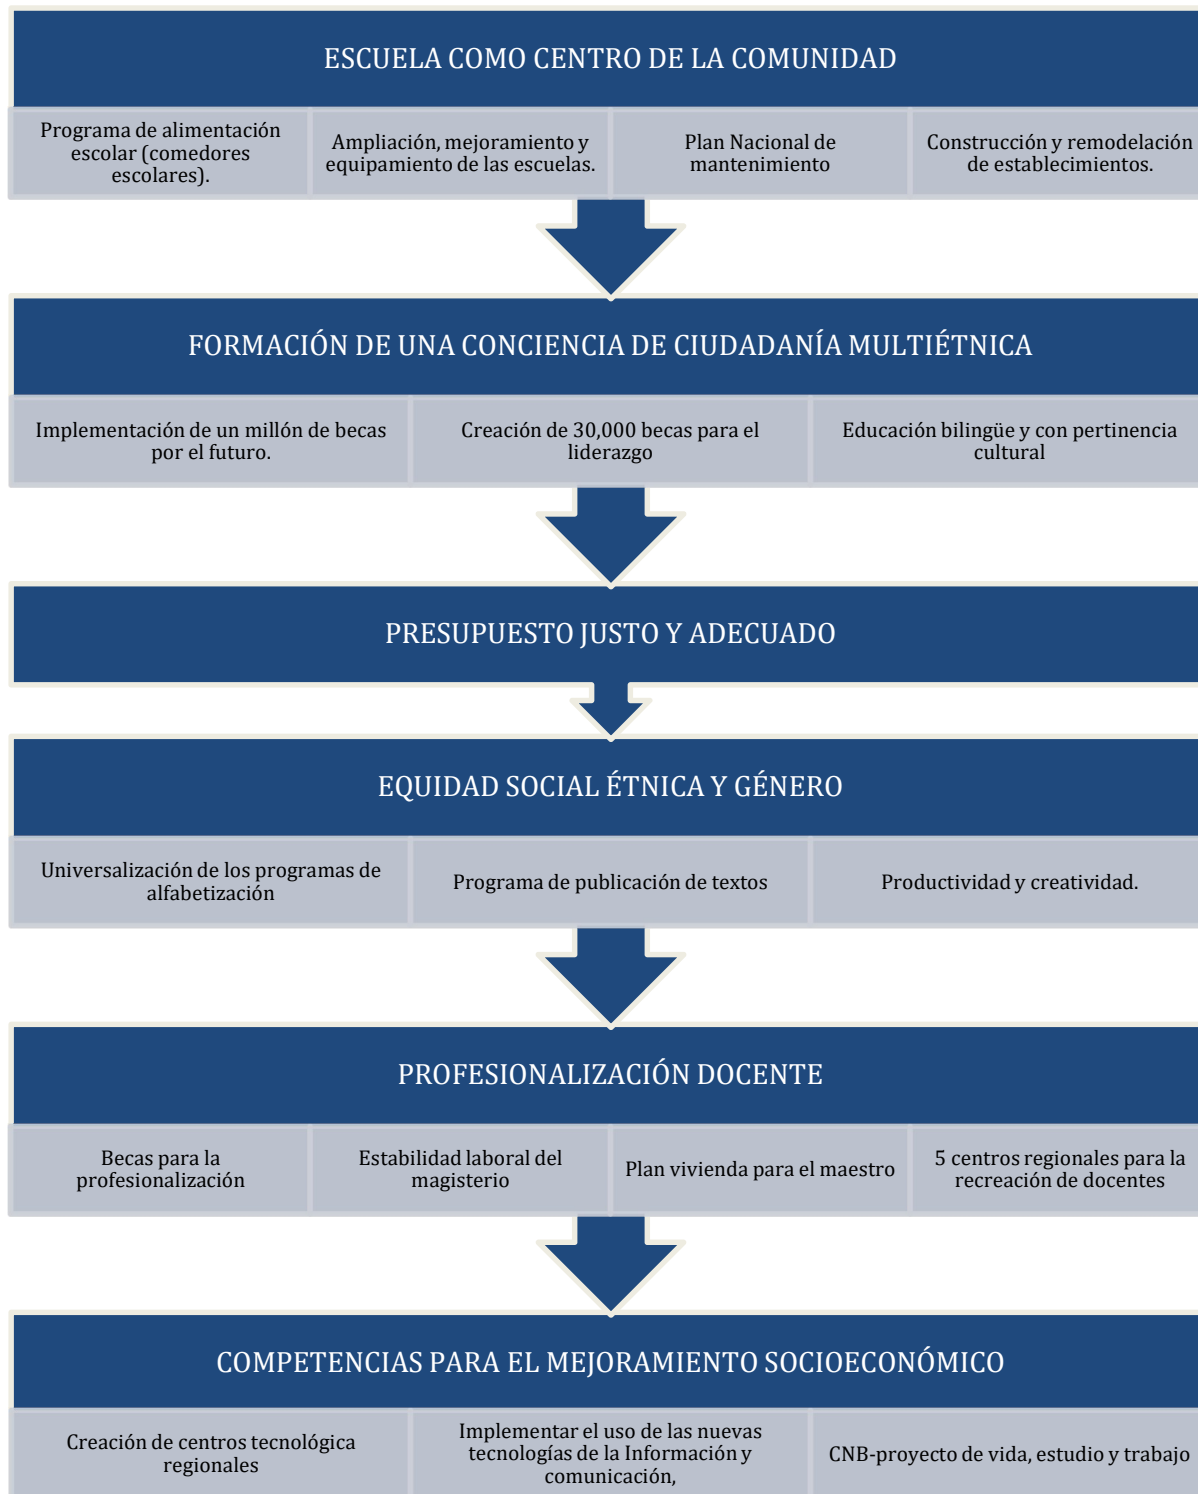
ESCUELA COMO CENTRO DE LA COMUNIDAD

Programa de alimentación escolar (comedores escolares).

Ampliación, mejoramiento y equipamiento de las escuelas.

Plan Nacional de mantenimiento

Construcción y remodelación de establecimientos.

FORMACIÓN DE UNA CONCIENCIA DE CIUDADANÍA MULTIÉTNICA

Implementación de un millón de becas por el futuro.

Creación de 30,000 becas para el liderazgo

Educación bilingüe y con pertinencia cultural

PRESUPUESTO JUSTO Y ADECUADO

EQUIDAD SOCIAL ÉTNICA Y GÉNERO

Universalización de los programas de alfabetización

Programa de publicación de textos

Productividad y creatividad.

PROFESIONALIZACIÓN DOCENTE

Becas para la profesionalización

Estabilidad laboral del magisterio

Plan vivienda para el maestro

5 centros regionales para la recreación de docentes

COMPETENCIAS PARA EL MEJORAMIENTO SOCIOECONÓMICO

Creación de centros tecnológica regionales

Implementar el uso de las nuevas tecnologías de la Información y comunicación,

CNB-proyecto de vida, estudio y trabajo